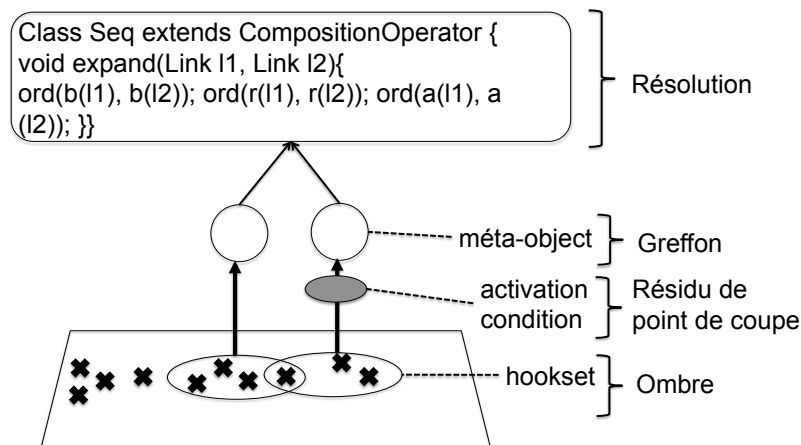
Class Seq extends CompositionOperator {
void expand(Link l1, Link l2){
ord(b(l1), b(l2)); ord(r(l1), r(l2)); ord(a(l1), a(l2)); }}

Résolution

méta-object

Greffon

activation condition

Résidu de point de coupe

hookset

Ombre